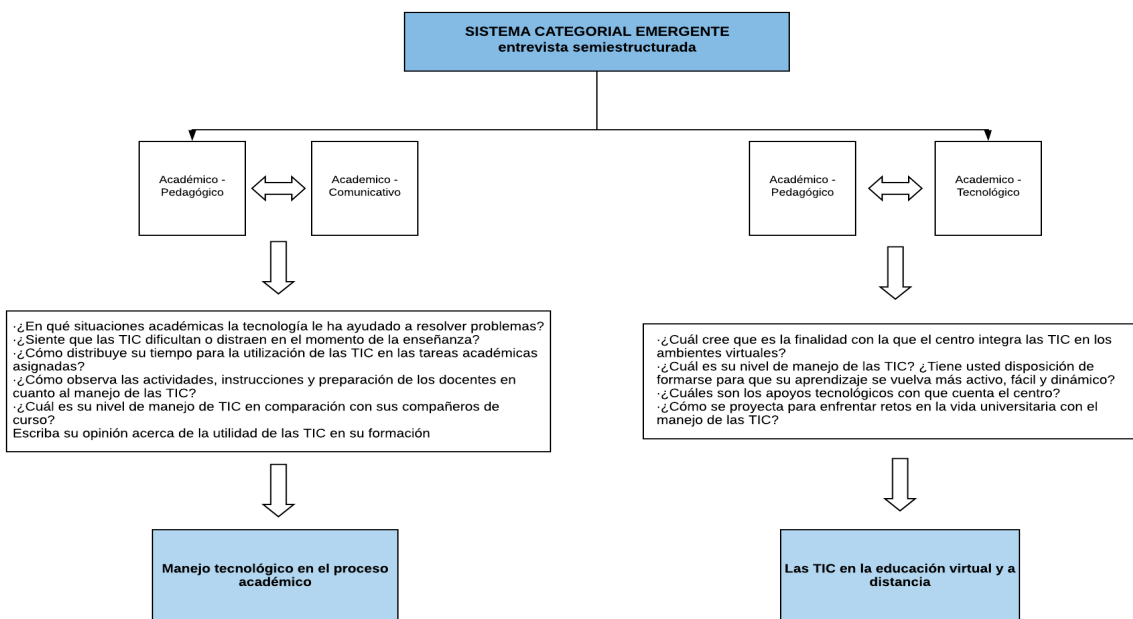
SISTEMA CATEGORIAL EMERGENTE
entrevista semiestructurada

Académico - Pedagógico

Academico - Comunicativo

Académico - Pedagógico

Academico - Tecnológico

·¿En qué situaciones académicas la tecnología le ha ayudado a resolver problemas?
·¿Siente que las TIC dificultan o distraen en el momento de la enseñanza?
·¿Cómo distribuye su tiempo para la utilización de las TIC en las tareas académicas asignadas?
·¿Cómo observa las actividades, instrucciones y preparación de los docentes en cuanto al manejo de las TIC?
·¿Cuál es su nivel de manejo de TIC en comparación con sus compañeros de curso?
Escriba su opinión acerca de la utilidad de las TIC en su formación

·¿Cuál cree que es la finalidad con la que el centro integra las TIC en los ambientes virtuales?
·¿Cuál es su nivel de manejo de las TIC? ¿Tiene usted disposición de formarse para que su aprendizaje se vuelva más activo, fácil y dinámico?
·¿Cuáles son los apoyos tecnológicos con que cuenta el centro?
·¿Cómo se proyecta para enfrentar retos en la vida universitaria con el manejo de las TIC?

Manejo tecnológico en el proceso académico

Las TIC en la educación virtual y a distancia